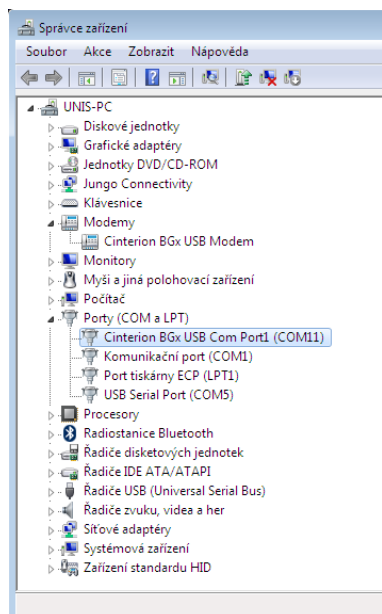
Správce zařízení

Soubor Akce Zobrazit Nápověda

UNIS-PC
Diskové jednotky
Grafické adaptéry
Jednotky DVD/CD-ROM
Jungo Connectivity
Klávesnice
Modemy
Cinterion BGx USB Modem
Monitory
Myši a jiná polohovací zařízení
Počítač
Porty (COM a LPT)
Cinterion BGx USB Com Port1 (COM11)
Komunikační port (COM1)
Port tiskárny ECP (LPT1)
USB Serial Port (COM5)
Procesory
Radiostanice Bluetooth
Řadiče disketových jednotek
Řadiče IDE ATA/ATAPI
Řadiče USB (Universal Serial Bus)
Řadiče zvuku, videa a her
Síťové adaptéry
Systémová zařízení
Zařízení standardu HID